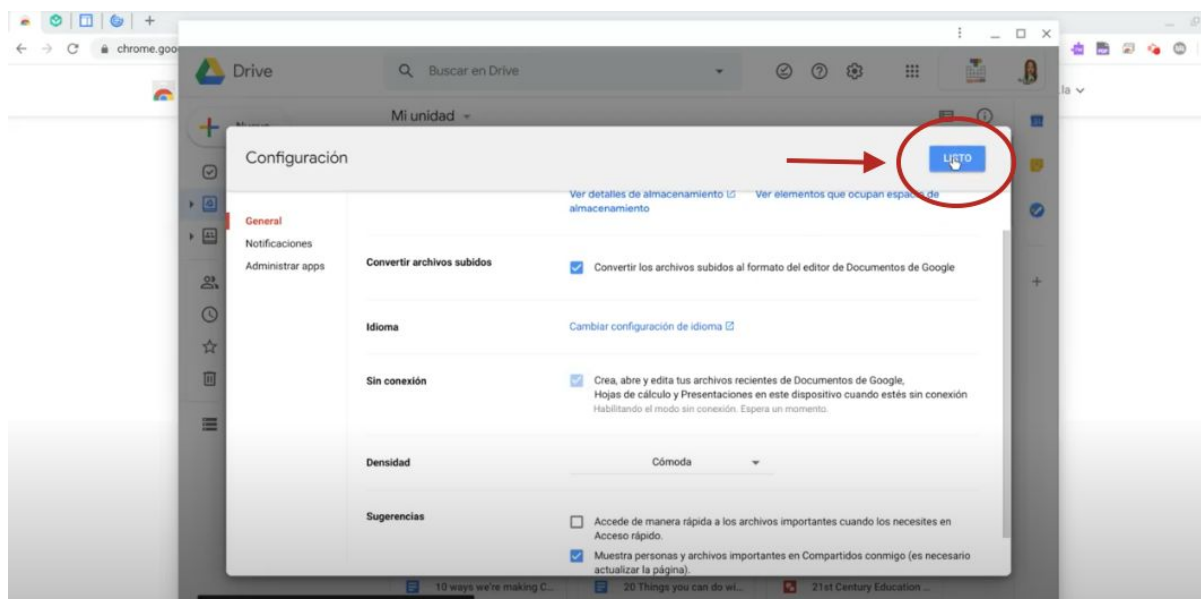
chrome.goo

Drive

Buscar en Drive

Mi unidad

Configuración

LISTO

General
Notificaciones
Administrar apps

Ver detalles de almacenamiento Ver elementos que ocupan espacio de almacenamiento

Convertir archivos subidos

Convertir los archivos subidos al formato del editor de Documentos de Google

Idioma

Cambiar configuración de idioma

Sin conexión

Crea, abre y edita tus archivos recientes de Documentos de Google, Hojas de cálculo y Presentaciones en este dispositivo cuando estés sin conexión
Habilitando el modo sin conexión. Espera un momento.

Densidad

Cómoda

Sugerencias

Accede de manera rápida a los archivos importantes cuando los necesites en Acceso rápido.

Muestra personas y archivos importantes en Compartidos conmigo (es necesario actualizar la página).

10 ways we're making C...
20 Things you can do wi...
21st Century Education...